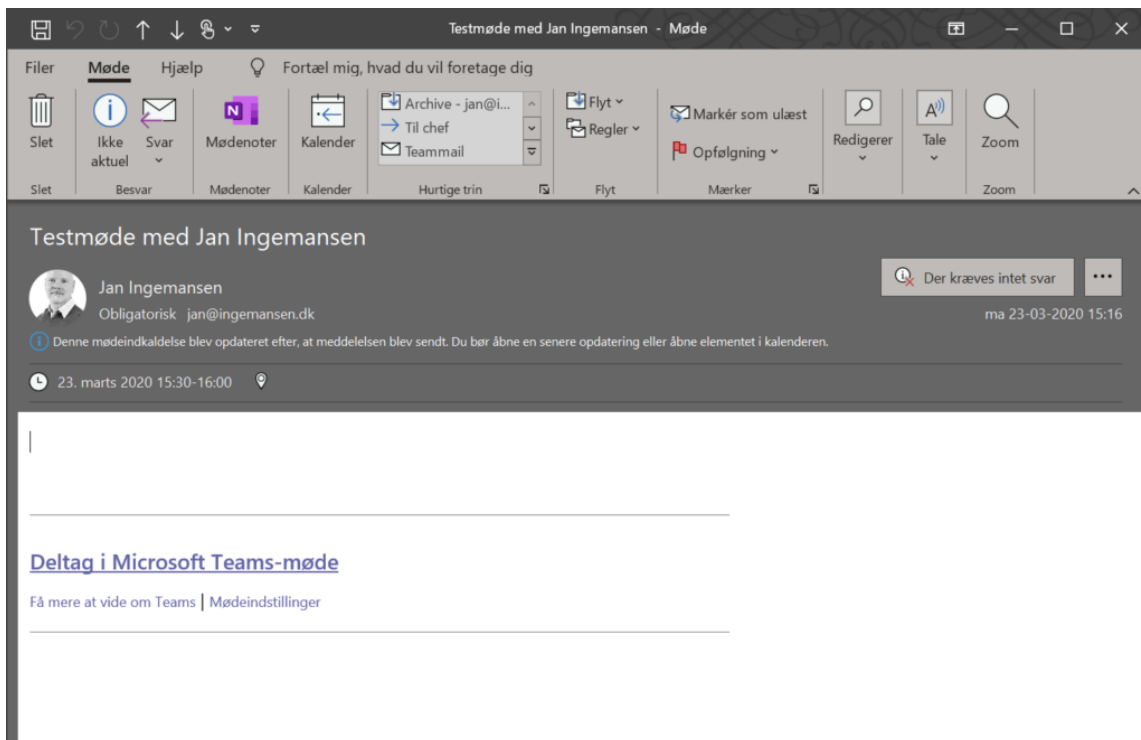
Testmøde med Jan Ingemansen - Møde

Filer Møde Hjælp Fortæl mig, hvad du vil foretage dig

Slet
Ikke aktuel
Svar
Mødenoter
Kalender
Archive - jan@i...
Til chef
Teammail
Flyt
Regler
Markér som ulæst
Opfølgning
Redigerer
Tale
Zoom

Slet Besvar Mødenoter Kalender Hurtige trin Flyt Mærker Zoom

Testmøde med Jan Ingemansen

Jan Ingemansen
Obligatorisk jan@ingemansen.dk

Der kræves intet svar ...
ma 23-03-2020 15:16

Denne mødeindkaldelse blev opdateret efter, at meddelelsen blev sendt. Du bør åbne en senere opdatering eller åbne elementet i kalenderen.

23. marts 2020 15:30-16:00

Deltag i Microsoft Teams-møde

Få mere at vide om Teams | Mødeindstillinger